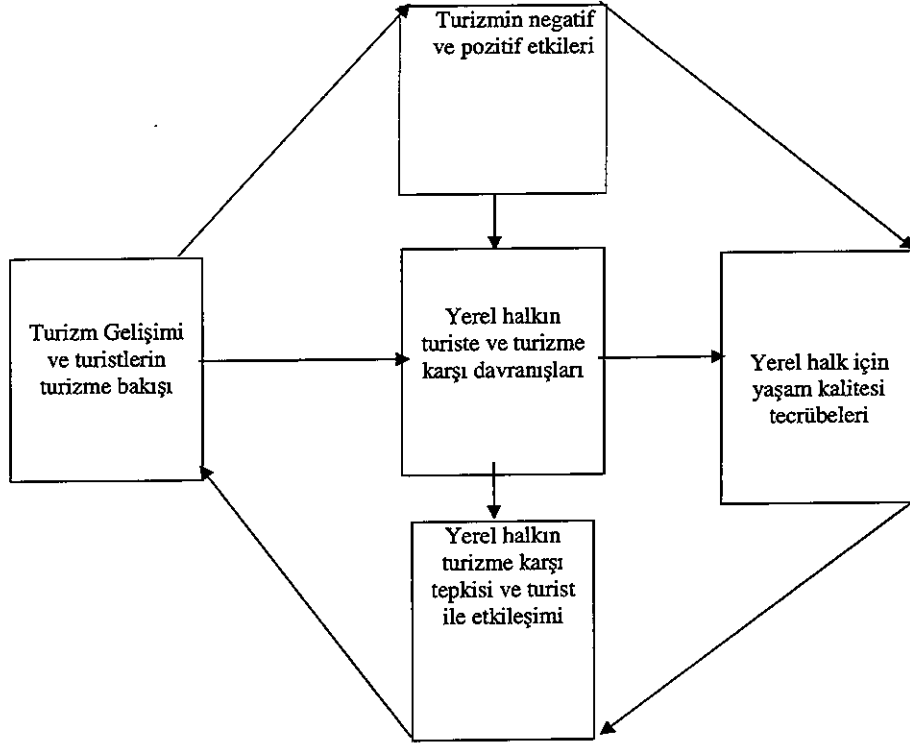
Turizmin negatif ve pozitif etkileri

Turizm Gelişimi ve turistlerin turizme bakışı

Yerel halkın turiste ve turizme karşı davranışları

Yerel halk için yaşam kalitesi tecrübeleri

Yerel halkın turizme karşı tepkisi ve turist ile etkileşimi